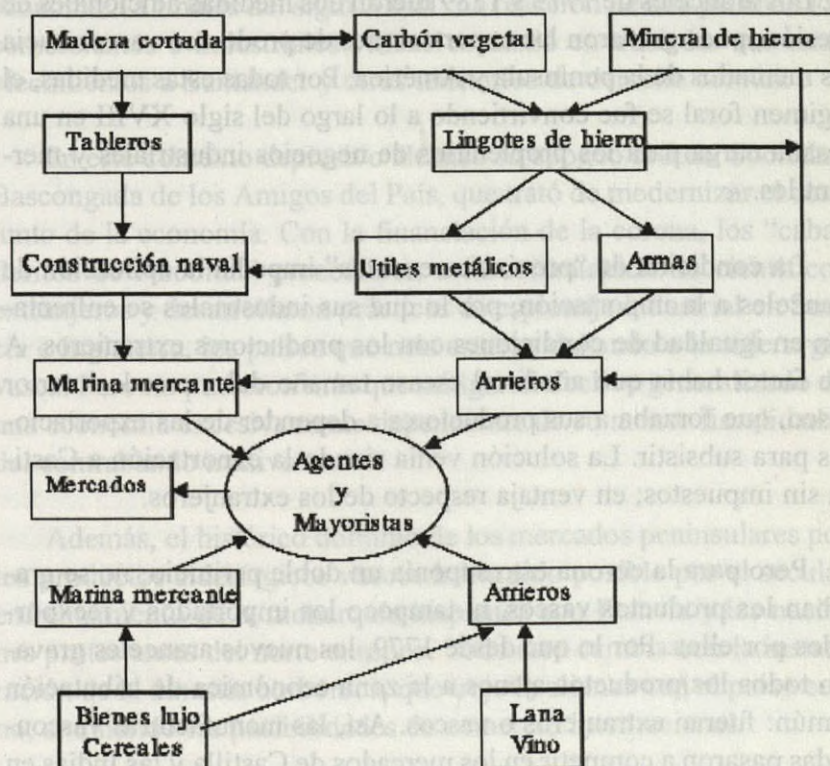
Madera cortada

Carbón vegetal

Mineral de hierro

Tableros

Lingotes de hierro

Construcción naval

Utiles metálicos

Armas

Marina mercante

Arrieros

Agentes y Mayoristas

Mercados

Marina mercante

Arrieros

Bienes lujo Cereales

Lana Vino